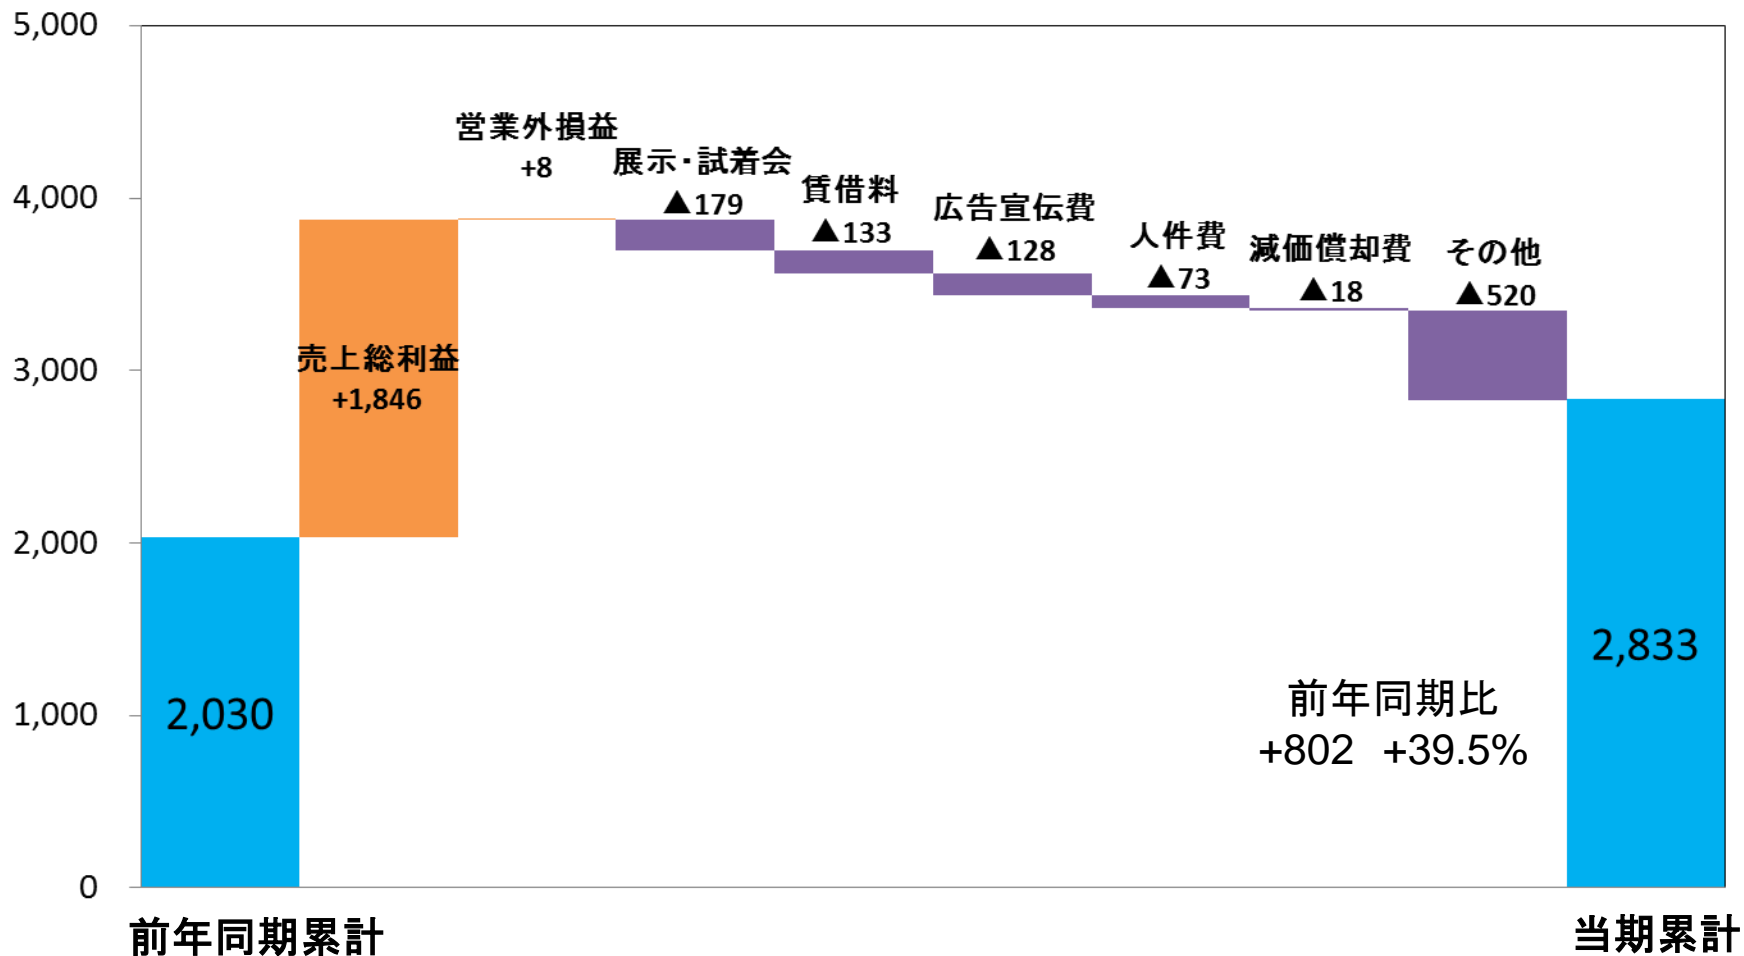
5,000
4,000
3,000
2,000
1,000
0

営業外損益
+8

展示・試着会
▲179

賃借料
▲133

広告宣伝費
▲128

人件費
▲73

減価償却費
▲18

その他
▲520

売上総利益
+1,846

2,030

2,833

前年同期比
+802 +39.5%

前年同期累計

当期累計